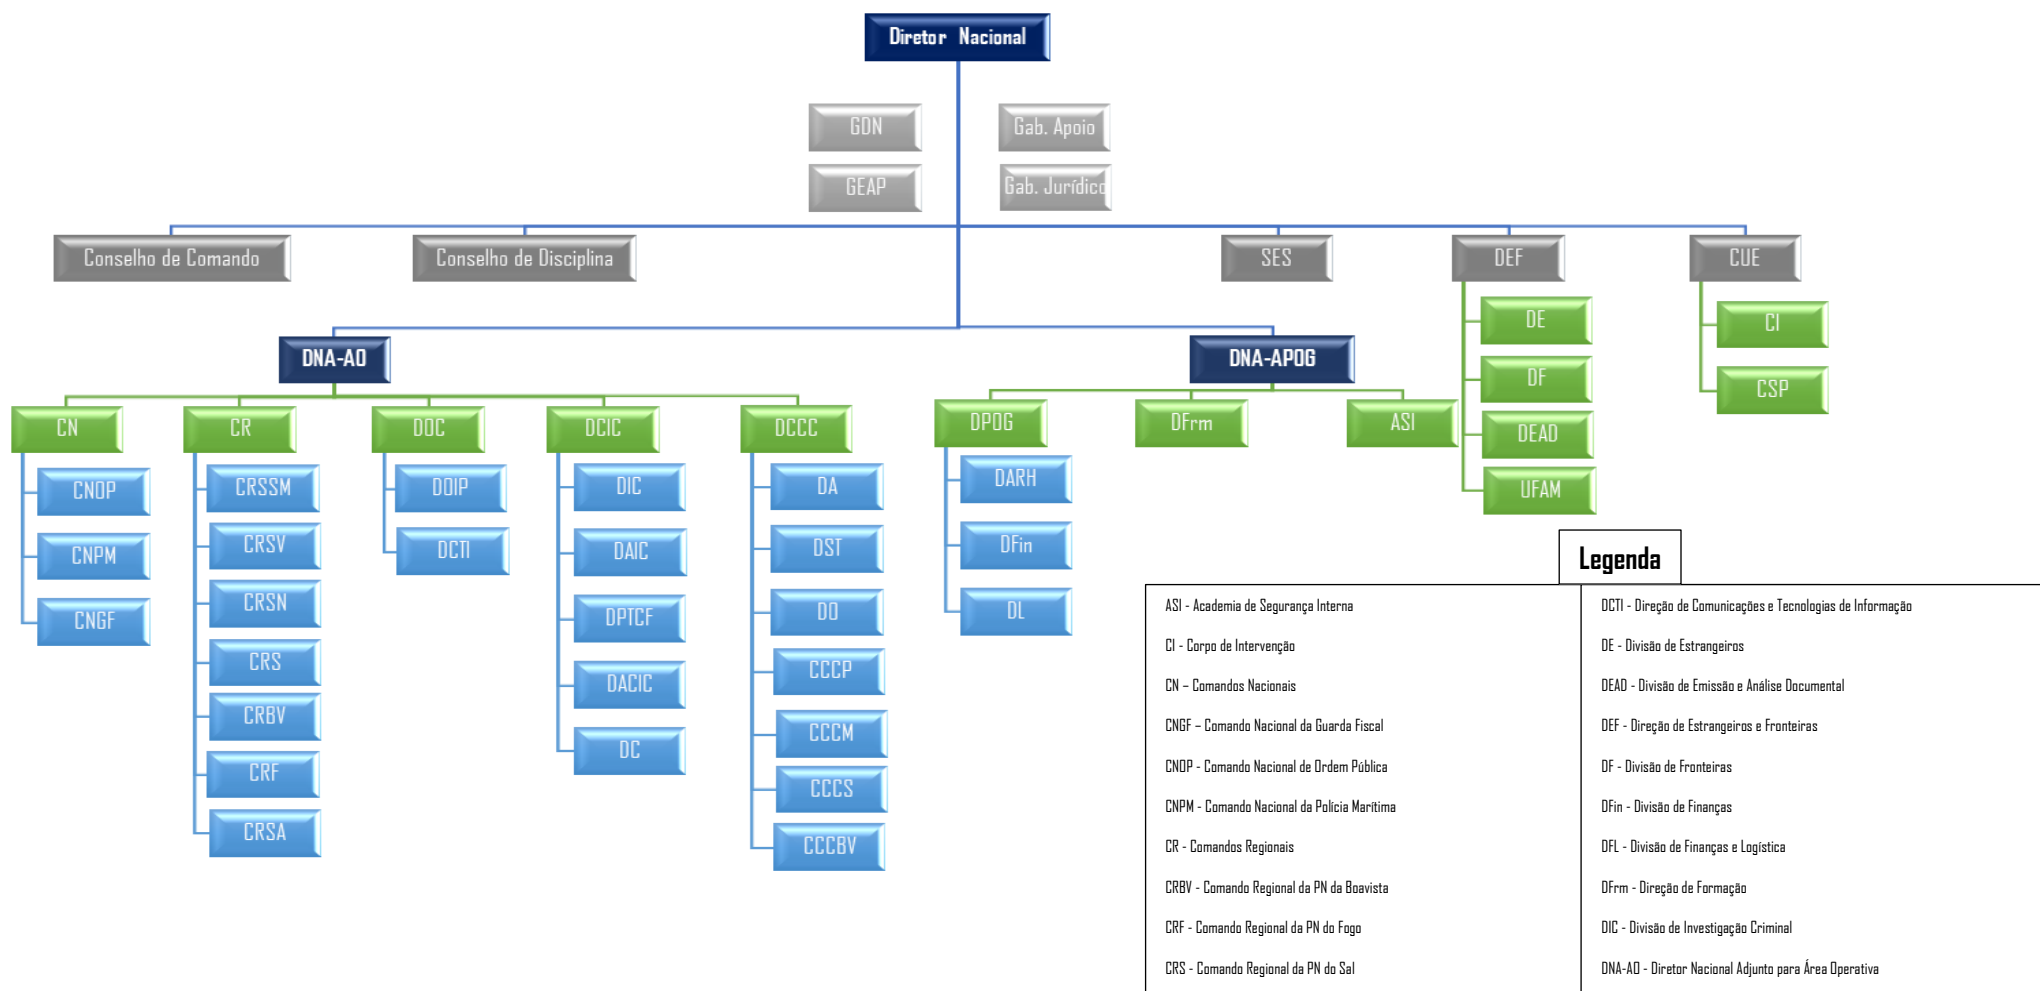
Diretor Nacional

GDN

GEAP

Gab. Apoio

Gab. Jurídico

Conselho de Comando

Conselho de Disciplina

SES

DEF

CUE

DE

DF

DEAD

UFAM

CI

CSP

DNA-AO

DNA-APOG

CN

CNOP

CNPM

CNGF

CR

CRSSM

CRSV

CRSN

CRS

CRBV

CRF

CRSA

DOC

DOIP

DCTI

DCIC

DIC

DAIC

DPTCF

DACIC

DC

DCCC

DA

DST

DO

CCCP

CCCM

CCCS

CCCBV

DPOG

DARH

DFin

DL

DFrm

ASI

Legenda

ASI - Academia de Segurança Interna

CI - Corpo de Intervenção

CN – Comandos Nacionais

CNGF – Comando Nacional da Guarda Fiscal

CNOP - Comando Nacional de Ordem Pública

CNPM - Comando Nacional da Polícia Marítima

CR - Comandos Regionais

CRBV - Comando Regional da PN da Boavista

CRF - Comando Regional da PN do Fogo

CRS - Comando Regional da PN do Sal

DCTI - Direção de Comunicações e Tecnologias de Informação

DE - Divisão de Estrangeiros

DEAD - Divisão de Emissão e Análise Documental

DEF - Direção de Estrangeiros e Fronteiras

DF - Divisão de Fronteiras

DFin - Divisão de Finanças

DFL - Divisão de Finanças e Logística

DFrm - Direção de Formação

DIC - Divisão de Investigação Criminal

DNA-AO - Diretor Nacional Adjunto para Área Operativa